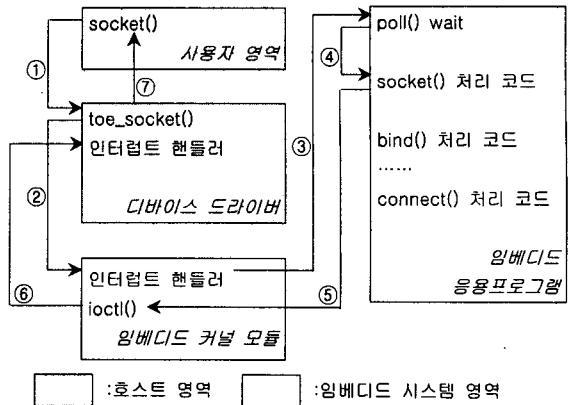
socket()
사용자 영역
①
⑦
toe_socket()
인터럽트 핸들러
디바이스 드라이버
②
③
④
poll() wait
socket() 처리 코드
bind() 처리 코드
......
connect() 처리 코드
임베디드 응용프로그램
인터럽트 핸들러
ioctl()
임베디드 커널 모듈
⑥
⑤
:호스트 영역
:임베디드 시스템 영역